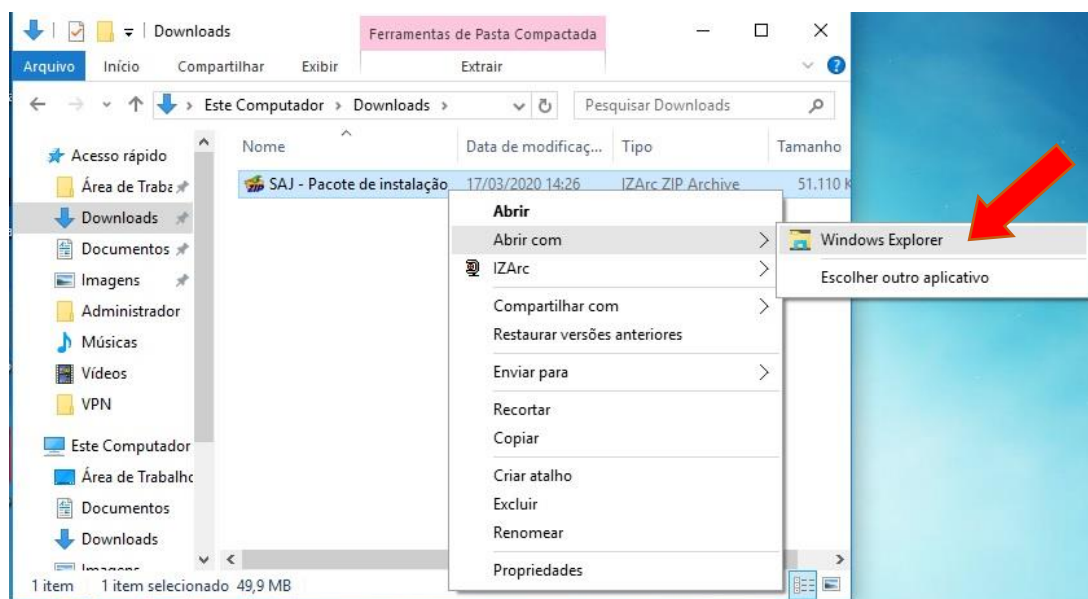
Downloads

Ferramentas de Pasta Compactada

Arquivo Início Compartilhar Exibir Extrair

Este Computador › Downloads ›

Pesquisar Downloads

Acesso rápido
Área de Traba
Downloads
Documentos
Imagens
Administrador
Músicas
Vídeos
VPN
Este Computador
Área de Trabalhc
Documentos
Downloads
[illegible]

| Nome | Data de modificaç... | Tipo | Tamanho |
|---|---|---|---|
| SAJ - Pacote de instalação | 17/03/2020 14:26 | IZArc ZIP Archive | 51.110 K |

Abrir
Abrir com
IZArc
Compartilhar com
Restaurar versões anteriores
Enviar para
Recortar
Copiar
Criar atalho
Excluir
Renomear
Propriedades

Windows Explorer
Escolher outro aplicativo

1 item 1 item selecionado 49,9 MB